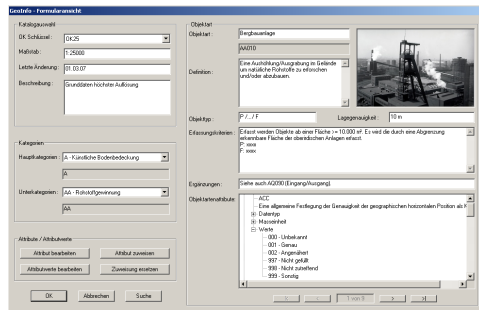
GeoInfo - Formularansicht

Katalogauswahl
OK Schlüssel : OK25
Maßstab : 1: 25000
Letzte Änderung : 01.03.07
Beschreibung : Grunddaten höchster Auflösung

Kategorien
Hauptkategorien : A - Künstliche Bodenbedeckung
A
Unterkategorien : AA - Rohstoffgewinnung
AA

Attribute / Attributwerte
Attribut bearbeiten
Attribut zuweisen
Attributwerte bearbeiten
Zuweisung ersetzen

OK
Abbrechen
Suche

Objektart
Objektart : Bergbauanlage
AA010
Definition : Eine Aushöhlung/Ausgrabung im Gelände um natürliche Rohstoffe zu erforschen und/oder abzubauen.
Objekttyp : P / ... / F
Lagegenauigkeit : 10 m
Erfassungskriterien : Erfasst werden Objekte ab einer Fläche >= 10.000 m². Es wird die durch eine Abgrenzung erkennbare Fläche der oberirdischen Anlagen erfasst.
P: xxxx
F: xxxx
Ergänzungen : Siehe auch AQ090 (Eingang/Ausgang).
Objektartenattribute :
ACC
Eine allgemeine Festlegung der Genauigkeit der geographischen horizontalen Position als F
Datentyp
Masseinheit
Werte
000 - Unbekannt
001 - Genau
002 - Angenähert
997 - Nicht gefüllt
998 - Nicht zutreffend
999 - Sonstig
1 von 8